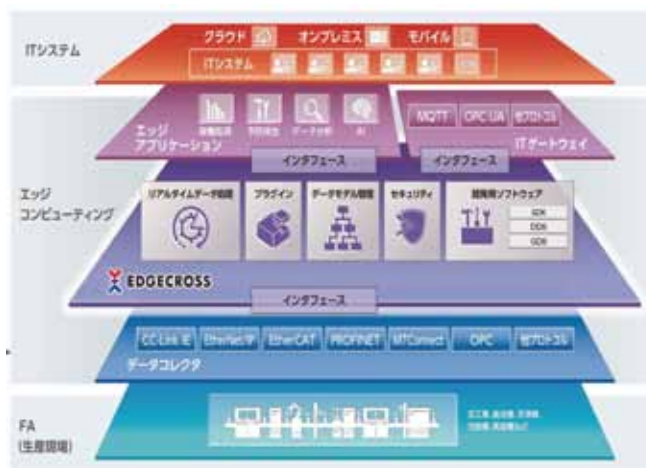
ITシステム

クラウド オンプレミス モバイル

ITシステム

エッジ アプリケーション

稼働監視 予防保全 データ分析 AI

MQTT OPC UA 他プロトコル

ITゲートウェイ

インタフェース

インタフェース

エッジ コンピューティング

リアルタイムデータ処理 プラグイン データモデル管理 セキュリティ 開発用ソフトウェア

SDK

SDK

SDK

EDGECROSS

インタフェース

CC-Link IE EtherNet/IP EtherCAT PROFINET MTConnect OPC 他プロトコル

データコレクタ

FA (生産現場)

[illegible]